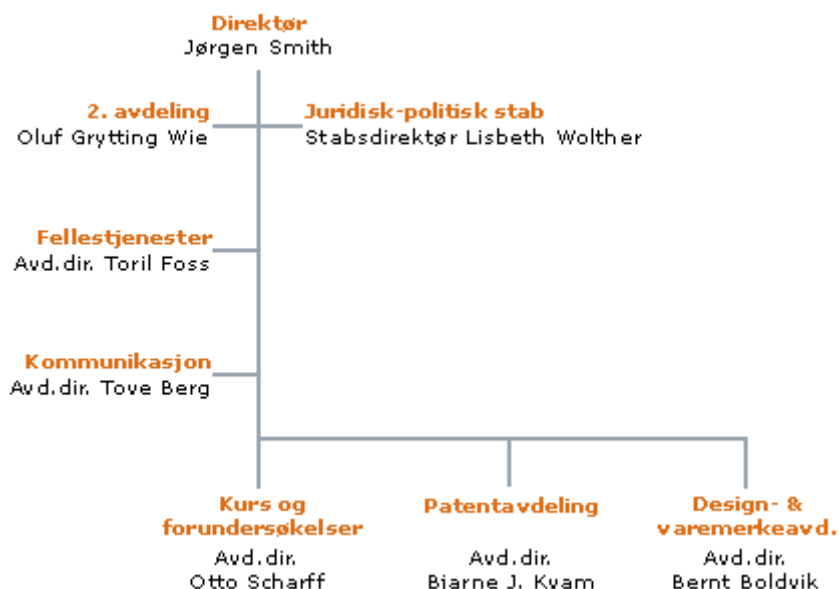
Direktør
Jørgen Smith

2. avdeling
Oluf Grytting Wie

Juridisk-politisk stab
Stabsdirektør Lisbeth Wolther

Fellestjenester
Avd.dir. Toril Foss

Kommunikasjon
Avd.dir. Tove Berg

Kurs og forundersøkelser
Avd.dir.
Otto Scharff

Patentavdeling
Avd.dir.
Bjarne J. Kvam

Design- & varemerkeavd.
Avd.dir.
Bernt Boldvik